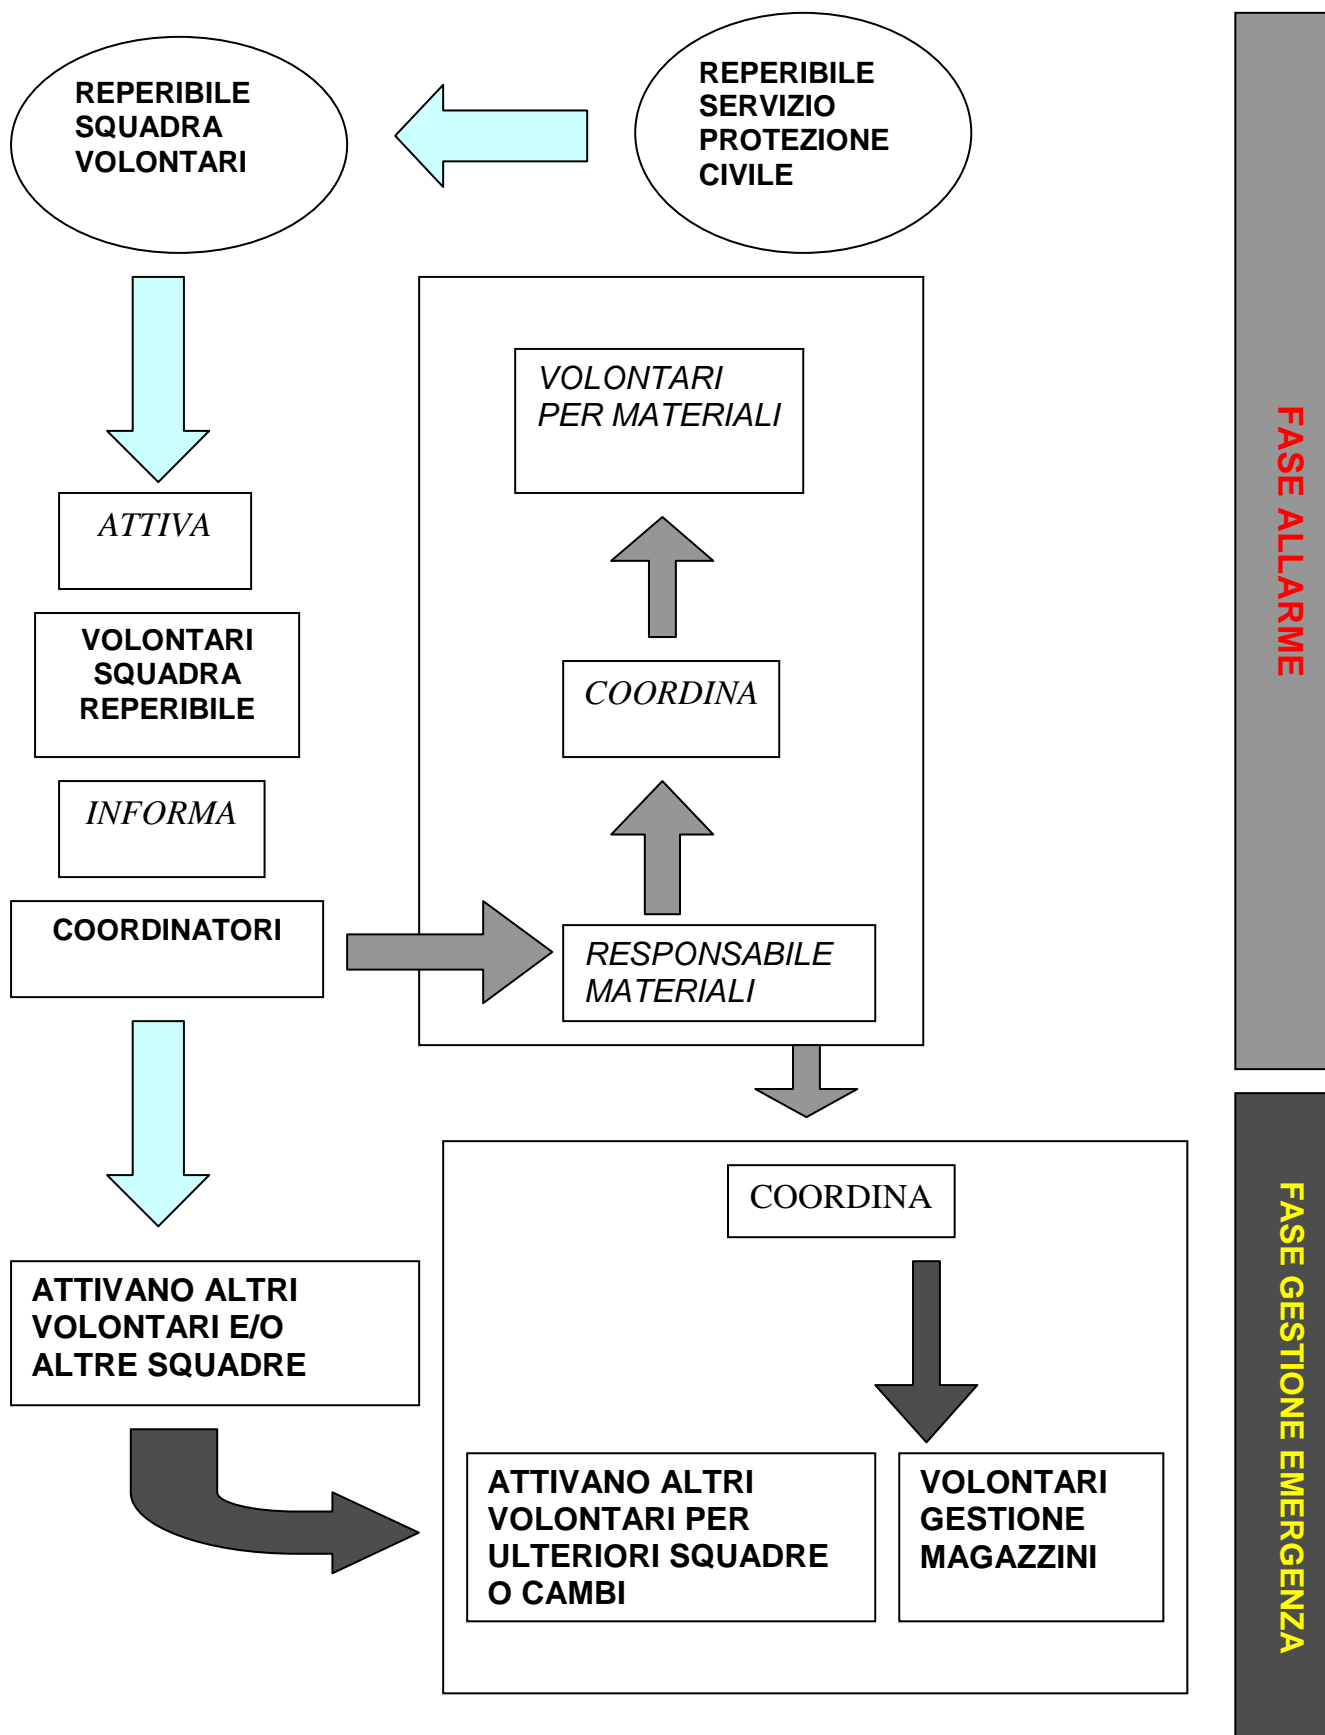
REPERIBILE SERVIZIO PROTEZIONE CIVILE

REPERIBILE SQUADRA VOLONTARI

ATTIVA

VOLONTARI SQUADRA REPERIBILE

INFORMA

COORDINATORI

RESPONSABILE MATERIALI

COORDINA

VOLONTARI PER MATERIALI

ATTIVANO ALTRI VOLONTARI E/O ALTRE SQUADRE

COORDINA

ATTIVANO ALTRI VOLONTARI PER ULTERIORI SQUADRE O CAMBI

VOLONTARI GESTIONE MAGAZZINI

FASE ALLARME

FASE GESTIONE EMERGENZA